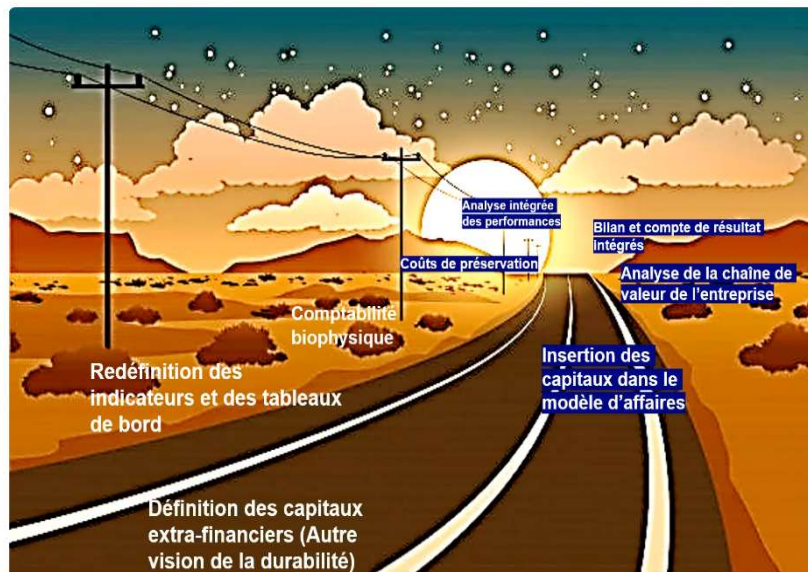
Analyse intégrée des performances

Bilan et compte de résultat intégrés

Coûts de préservation

Analyse de la chaîne de valeur de l'entreprise

Comptabilité biophysique

Insertion des capitaux dans le modèle d'affaires

Redéfinition des indicateurs et des tableaux de bord

Définition des capitaux extra-financiers (Autre vision de la durabilité)